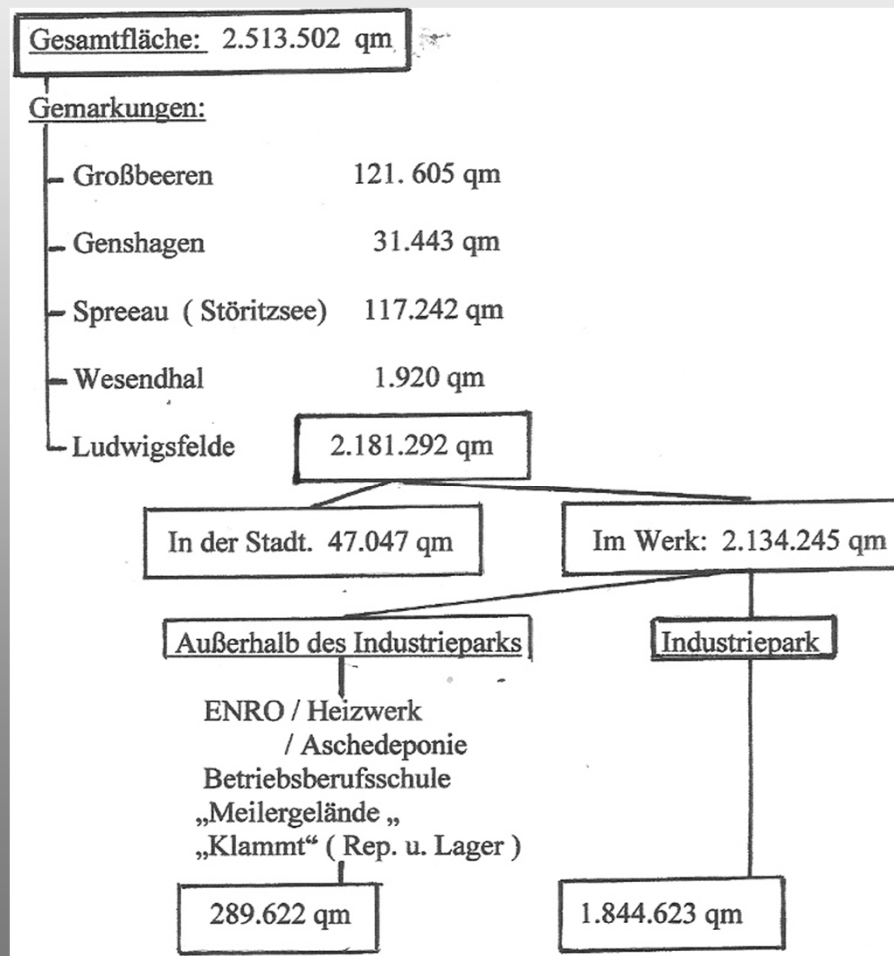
Gesamtfläche: 2.513.502 qm

Gemarkungen:

Großbeeren 121. 605 qm

Genshagen 31.443 qm

Spreeau ( Störitzsee) 117.242 qm

Wesendhal 1.920 qm

Ludwigsfelde 2.181.292 qm

In der Stadt. 47.047 qm

Im Werk: 2.134.245 qm

Außerhalb des Industrieparks

Industriepark

ENRO / Heizwerk
/ Aschedeponie
Betriebsberufsschule
„Meilergelände „
„Klammt“ ( Rep. u. Lager )

289.622 qm

1.844.623 qm